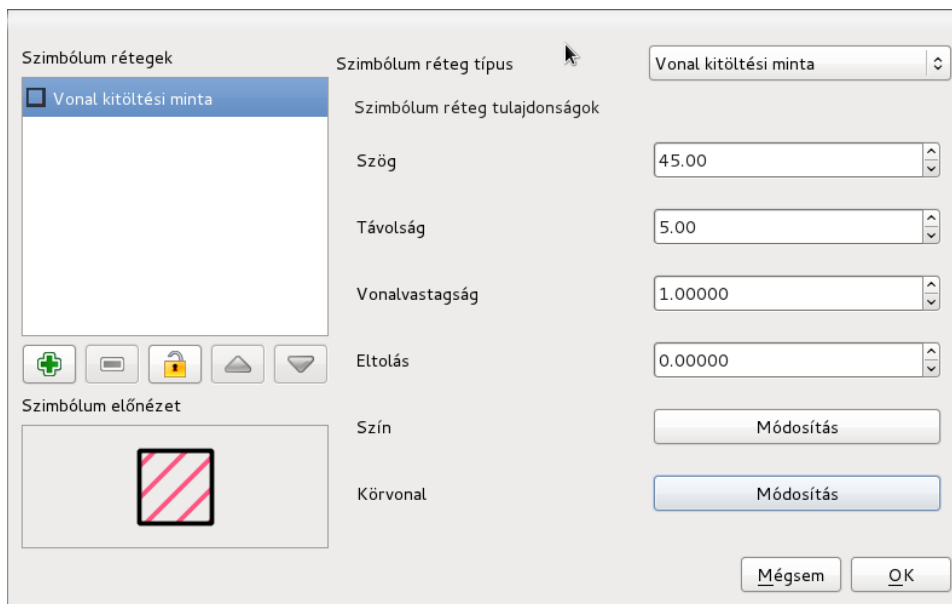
Szimbólum rétegek

Vonal kitöltési minta

Szimbólum előnézet

Szimbólum réteg típus

Vonal kitöltési minta

Szimbólum réteg tulajdonságok

Szög 45.00

Távolság 5.00

Vonalvastagság 1.00000

Eltolás 0.00000

Szín Módosítás

Körvonal Módosítás

Mégsem OK